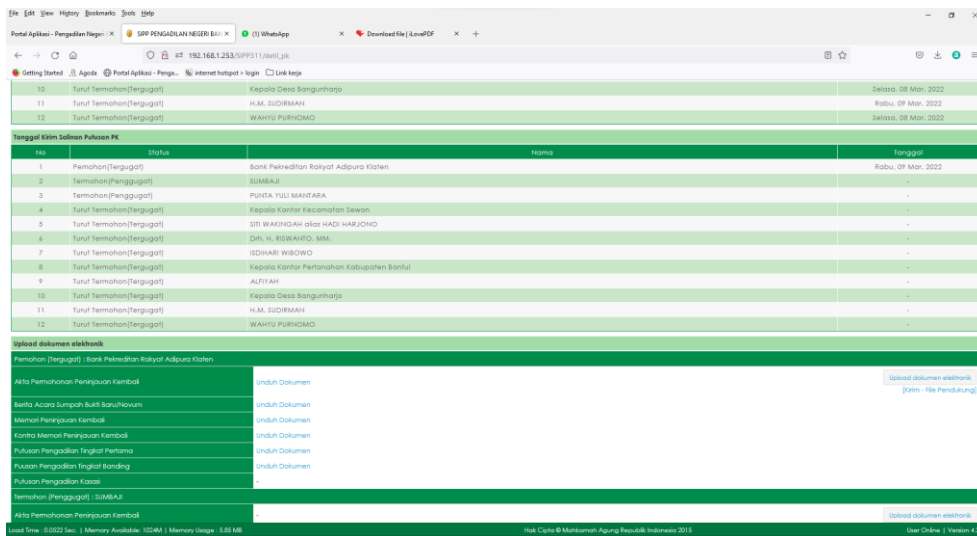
File Edit View History Bookmarks Tools Help

Portal Aplikasi - Pengadilan Negeri | ✕ | SIPP PENGADILAN NEGERI BAN ✕ | (1) WhatsApp ✕ | Download file | iLovePDF ✕ | +

192.168.1.253/SIPP311/detil_pk

Getting Started | Agoda | Portal Aplikasi - Penga... | internet hotspot > login | Link kerja

| 10 | Turut Termohon(Tergugat) | Kepala Desa Bangunharjo | Selasa, 08 Mar. 2022 |
|---|---|---|---|
| 11 | Turut Termohon(Tergugat) | H.M. SUDIRMAN | Rabu, 09 Mar. 2022 |
| 12 | Turut Termohon(Tergugat) | WAHYU PURNOMO | Selasa, 08 Mar. 2022 |

Tanggal Kirim Salinan Putusan PK

| No | Status | Nama | Tanggal |
|---|---|---|---|
| 1 | Pemohon(Tergugat) | Bank Pekreditan Rakyat Adipura Klaten | Rabu, 09 Mar. 2022 |
| 2 | Termohon(Penggugat) | SUMBAJI | - |
| 3 | Termohon(Penggugat) | PUNTA YULI MANTARA | - |
| 4 | Turut Termohon(Tergugat) | Kepala Kantor Kecamatan Sewon | - |
| 5 | Turut Termohon(Tergugat) | SITI WAKINGAH alias HADI HARJONO | - |
| 6 | Turut Termohon(Tergugat) | Drh. H. RISWANTO, MM. | - |
| 7 | Turut Termohon(Tergugat) | ISDIHARI WIBOWO | - |
| 8 | Turut Termohon(Tergugat) | Kepala Kantor Pertanahan Kabupaten Bantul | - |
| 9 | Turut Termohon(Tergugat) | ALFIYAH | - |
| 10 | Turut Termohon(Tergugat) | Kepala Desa Bangunharjo | - |
| 11 | Turut Termohon(Tergugat) | H.M. SUDIRMAN | - |
| 12 | Turut Termohon(Tergugat) | WAHYU PURNOMO | - |

Upload dokumen elektronik

Pemohon (Tergugat) : Bank Pekreditan Rakyat Adipura Klaten

| Akta Permohonan Peninjauan Kembali | Unduh Dokumen | Upload dokumen elektronik [Kirim - File Pendukung] |
|---|---|---|
| Berita Acara Sumpah Bukti Baru/Novum | Unduh Dokumen | |
| Memori Peninjauan Kembali | Unduh Dokumen | |
| Kontra Memori Peninjauan Kembali | Unduh Dokumen | |
| Putusan Pengadilan Tingkat Pertama | Unduh Dokumen | |
| Puusan Pengadilan Tingkat Banding | Unduh Dokumen | |
| Putusan Pengadilan Kasasi | - | |

Termohon (Penggugat) : SUMBAJI

| Akta Permohonan Peninjauan Kembali | - | Upload dokumen elektronik |
|---|---|---|

Load Time : 0.0522 Sec. | Memory Available: 1024M | Memory Usage : 5.55 MB    Hak Cipta © Mahkamah Agung Republik Indonesia 2015    User Online | Version 4.